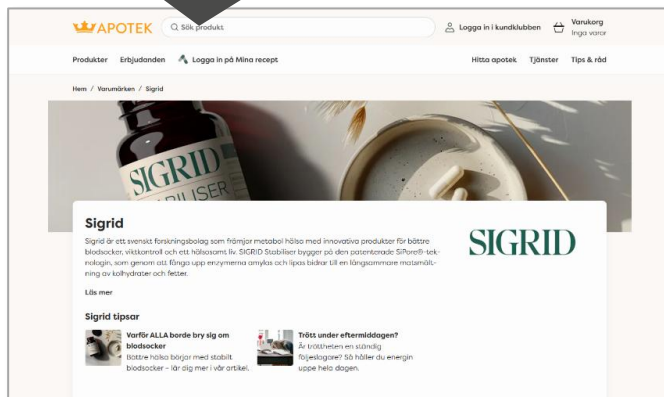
APOTEK

Sök produkt

Logga in i kundklubben

Varukorg
Inga varor

Produkter Erbjudanden Logga in på Mina recept

Hitta apotek Tjänster Tips & råd

Hem / Varumärken / Sigrid

SIGRID
STABILISER

Sigrid

Sigrid är ett svenskt forskningsbolag som främjar metabol hälsa med innovativa produkter för bättre blodsocker, viktkontroll och ett hälsosamt liv. SIGRID Stabiliser bygger på den patenterade SiPore®-teknologin, som genom att fånga upp enzymerna amylas och lipas bidrar till en långsammare matsmältning av kolhydrater och fetter.

Läs mer

SIGRID

Sigrid tipsar

Varför ALLA borde bry sig om blodsocker
Bättre hälsa börjar med stabilt blodsocker – lär dig mer i vår artikel.

Trött under eftermiddagen?
Är tröttheten en ständig följeslagare? Så håller du energin uppe hela dagen.